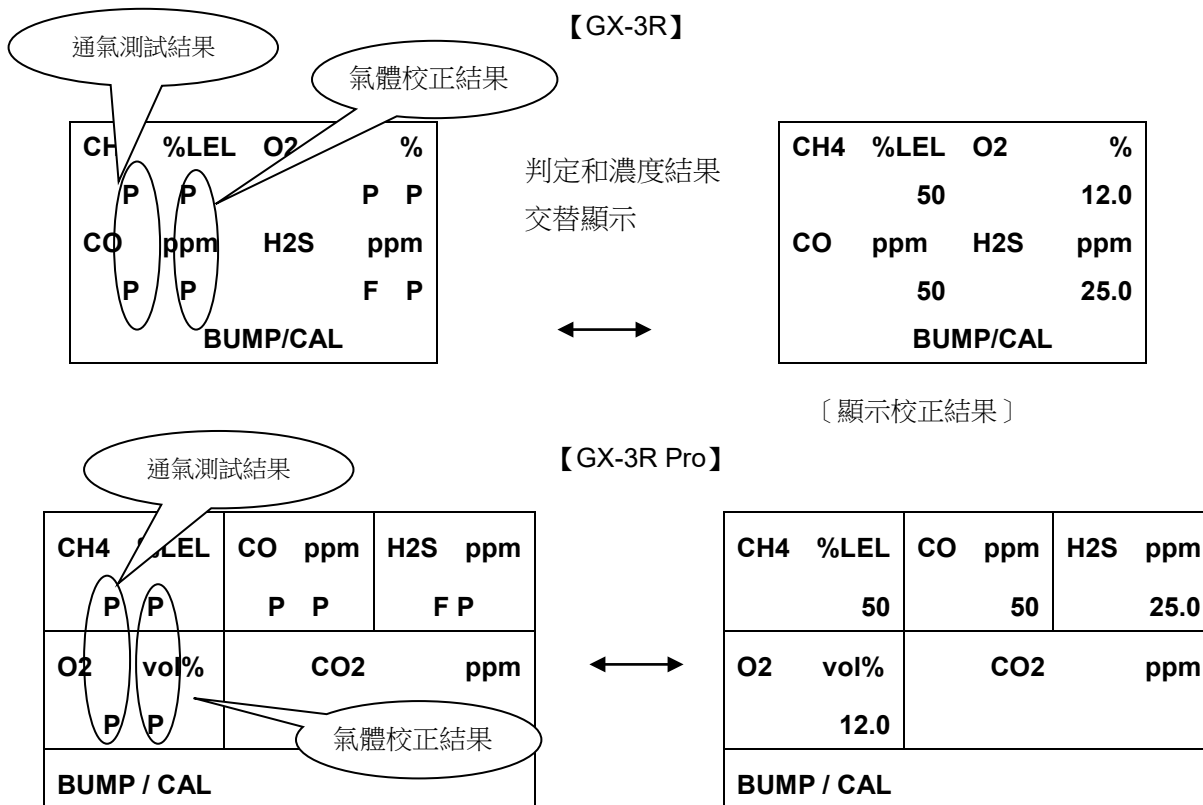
【GX-3R】

通氣測試結果

氣體校正結果

| CH4 | %LEL | O2 | % |
|---|---|---|---|
| P | P | P | P |
| CO | ppm | H2S | ppm |
| P | P | F | P |
| BUMP/CAL | | | |

判定和濃度結果交替顯示

| CH4 | %LEL | O2 | % |
|---|---|---|---|
| | 50 | | 12.0 |
| CO | ppm | H2S | ppm |
| | 50 | | 25.0 |
| BUMP/CAL | | | |

〔顯示校正結果〕

【GX-3R Pro】

通氣測試結果

| CH4 %LEL | CO ppm | H2S ppm |
|---|---|---|
| P P | P P | F P |
| O2 vol% | CO2 ppm | |
| P P | | |
| BUMP / CAL | | |

氣體校正結果

| CH4 %LEL | CO ppm | H2S ppm |
|---|---|---|
| 50 | 50 | 25.0 |
| O2 vol% | CO2 ppm | |
| 12.0 | | |
| BUMP / CAL | | |